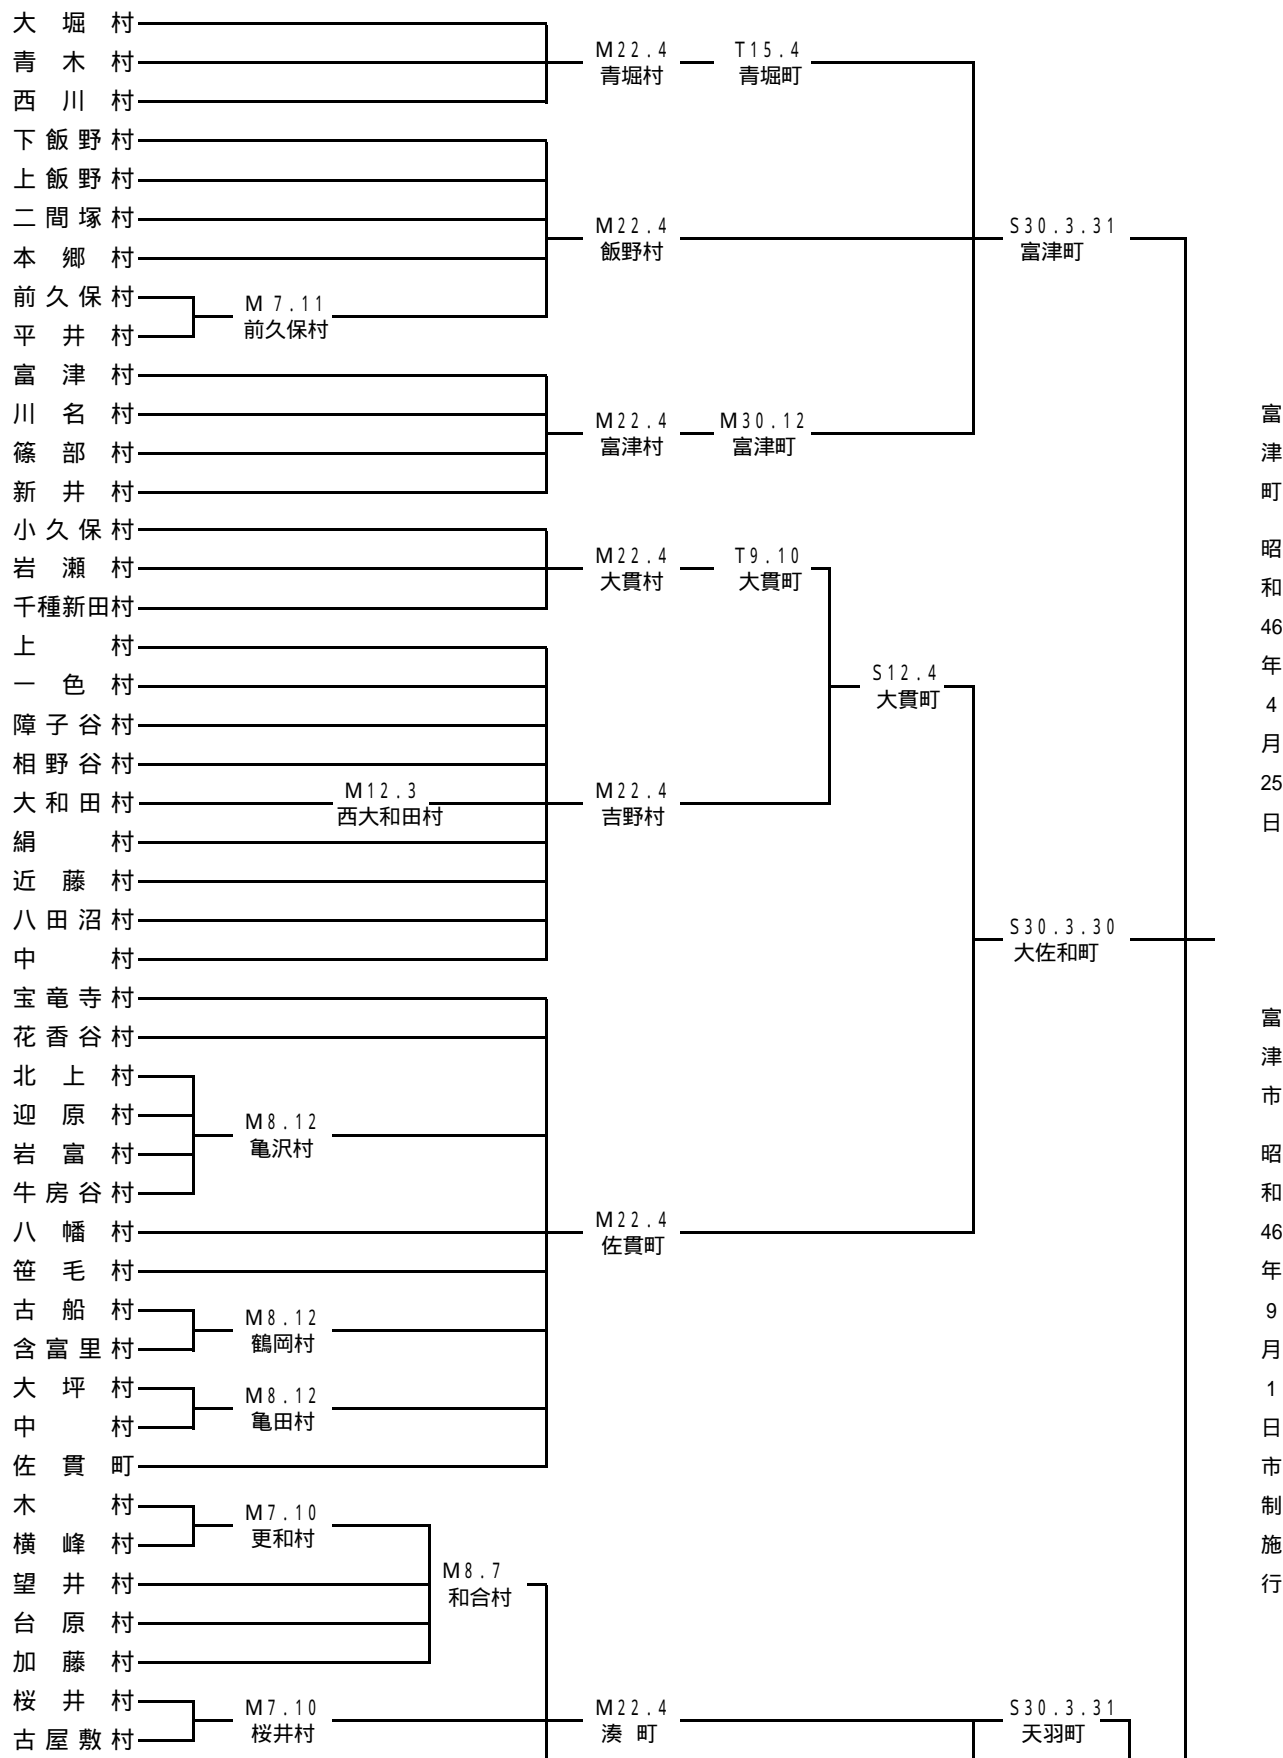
大堀村
青木村
西川村
M22.4
青堀村
T15.4
青堀町
下飯野村
上飯野村
二間塚村
本郷村
前久保村
平井村
M7.11
前久保村
M22.4
飯野村
S30.3.31
富津町
富津村
川名村
篠部村
新井村
M22.4
富津村
M30.12
富津町
小久保村
岩瀬村
千種新田村
M22.4
大貫村
T9.10
大貫町
S12.4
大貫町
上村
一色村
障子谷村
相野谷村
大和田村
M12.3
西大和田村
絹村
近藤村
八田沼村
中村
M22.4
吉野村
S30.3.30
大佐和町
宝竜寺村
花香谷村
北上村
迎原村
岩富村
牛房谷村
M8.12
亀沢村
八幡村
笹毛村
古船村
含富里村
M8.12
鶴岡村
大坪村
中村
M8.12
亀田村
佐貫町
M22.4
佐貫町
木村
横峰村
M7.10
更和村
望井村
台原村
加藤村
M8.7
和合村
桜井村
古屋敷村
M7.10
桜井村
M22.4
湊町
S30.3.31
天羽町

富津町 昭和46年4月25日

富津市 昭和46年9月1日市制施行